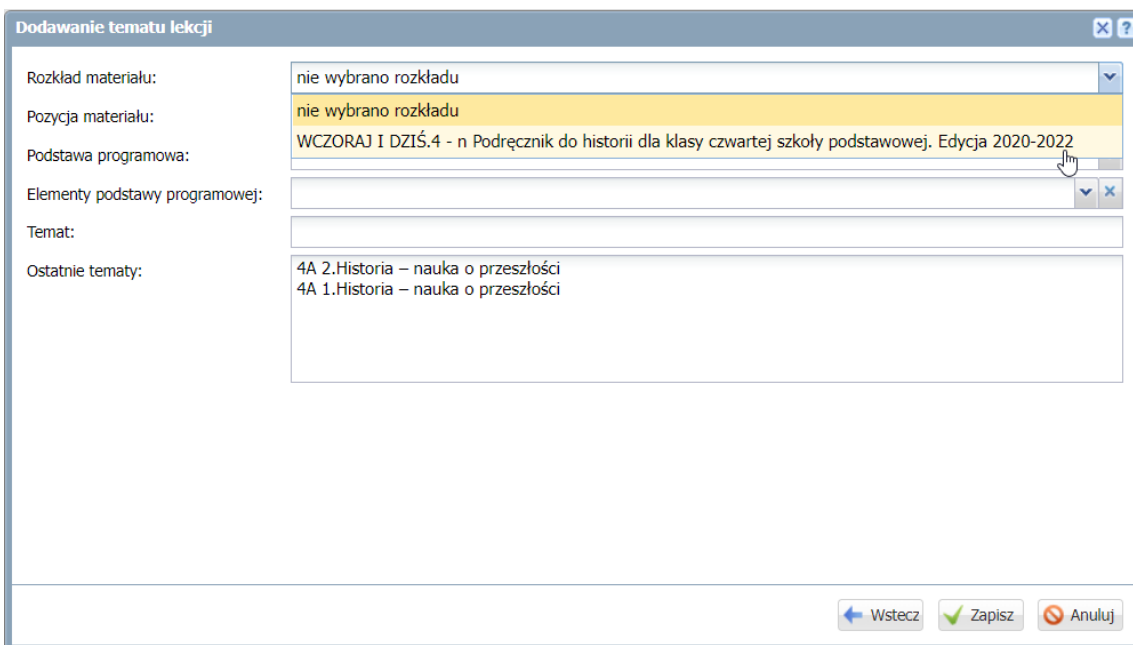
Dodawanie tematu lekcji

Rozkład materiału: nie wybrano rozkładu

nie wybrano rozkładu

WCZORAJ I DZIŚ.4 - n Podręcznik do historii dla klasy czwartej szkoły podstawowej. Edycja 2020-2022

Pozycja materiału:

Podstawa programowa:

Elementy podstawy programowej:

Temat:

Ostatnie tematy:
4A 2.Historia – nauka o przeszłości
4A 1.Historia – nauka o przeszłości

Wstecz Zapisz Anuluj